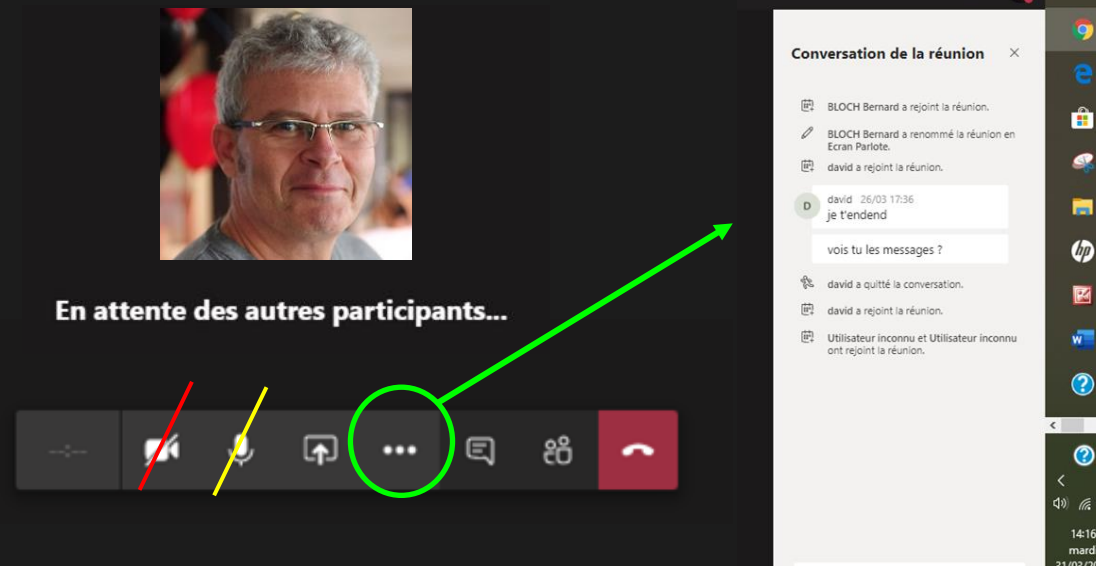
En attente des autres participants...

Conversation de la réunion

BLOCH Bernard a rejoint la réunion.

BLOCH Bernard a renommé la réunion en Ecran Parlote.

david a rejoint la réunion.

D david 26/03 17:36
je t'endend

vois tu les messages ?

david a quitté la conversation.

david a rejoint la réunion.

Utilisateur inconnu et Utilisateur inconnu ont rejoint la réunion.

14:16
mard
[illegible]